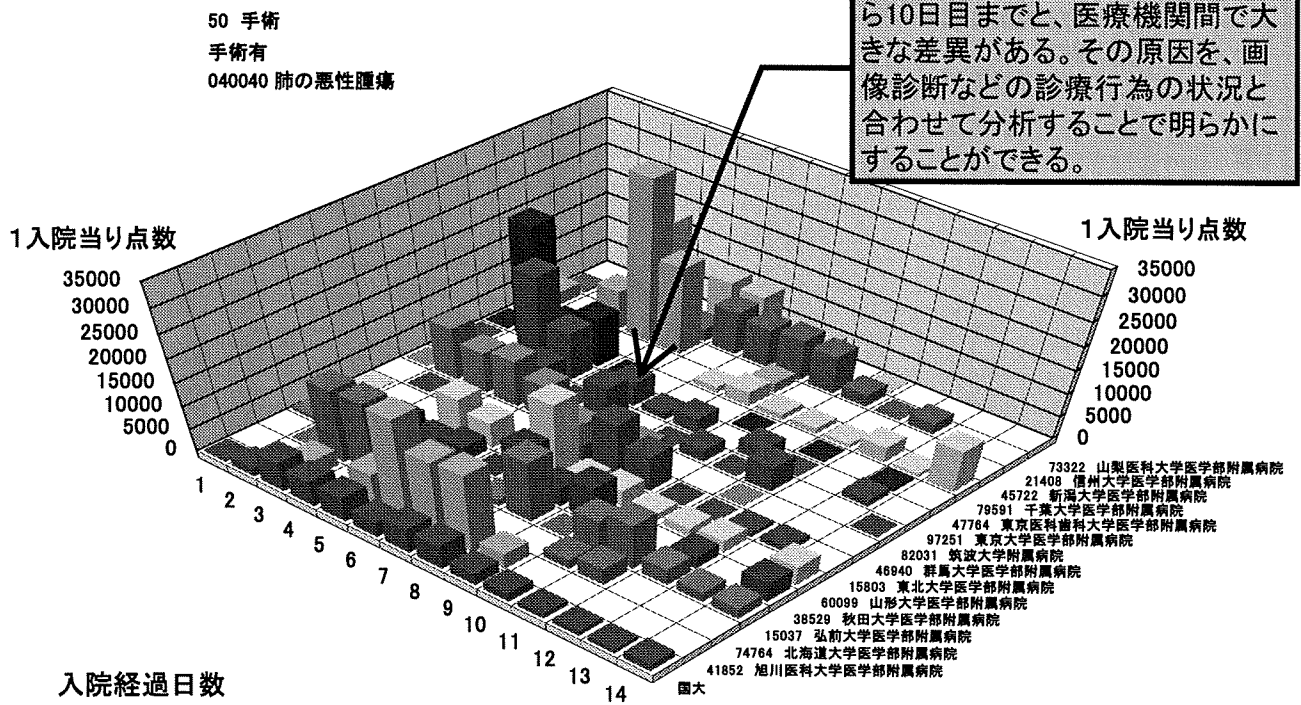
50 手術
手術有
040040 肺の悪性腫瘍

ら10日目までと、医療機関間で大きな差異がある。その原因を、画像診断などの診療行為の状況と合わせて分析することで明らかにすることができる。

1入院当り点数
35000
30000
25000
20000
15000
10000
5000
0

1入院当り点数
35000
30000
25000
20000
15000
10000
5000
0

1
2
3
4
5
6
7
8
9
10
11
12
13
14

入院経過日数

73322 山梨医科大学医学部附属病院
21408 信州大学医学部附属病院
45722 新潟大学医学部附属病院
79591 千葉大学医学部附属病院
47764 東京医科歯科大学医学部附属病院
97251 東京大学医学部附属病院
82031 筑波大学附属病院
46940 群馬大学医学部附属病院
15803 東北大学医学部附属病院
60099 山形大学医学部附属病院
38529 秋田大学医学部附属病院
15037 弘前大学医学部附属病院
74764 北海道大学医学部附属病院
41852 旭川医科大学医学部附属病院
国大